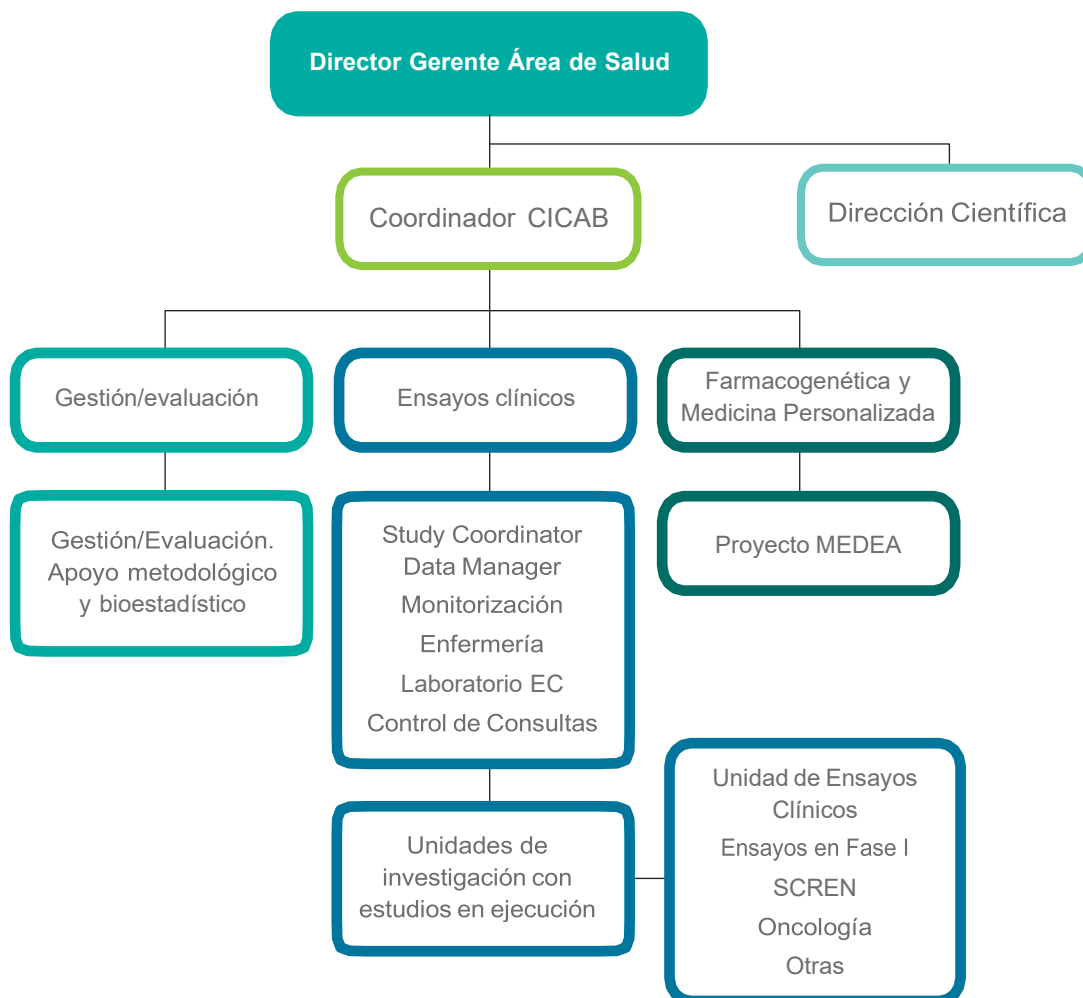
Director Gerente Área de Salud

Coordinador CICAB

Dirección Científica

Gestión/evaluación

Ensayos clínicos

Farmacogenética y Medicina Personalizada

Gestión/Evaluación. Apoyo metodológico y bioestadístico

Study Coordinator
Data Manager
Monitorización
Enfermería
Laboratorio EC
Control de Consultas

Proyecto MEDEA

Unidades de investigación con estudios en ejecución

Unidad de Ensayos Clínicos
Ensayos en Fase I
SCREN
Oncología
Otras